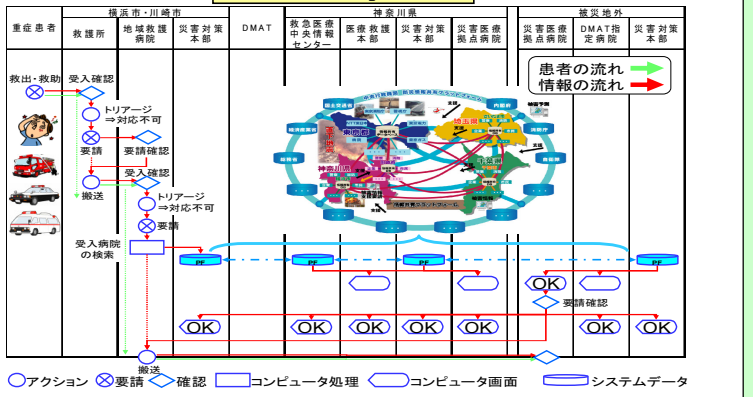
重症患者

横浜市・川崎市

救護所

地域救護病院

災害対策本部

DMAT

神奈川県

救急医療中央情報センター

医療救護本部

災害対策本部

災害医療拠点病院

被災地外

災害医療拠点病院

DMAT指定病院

災害対策本部

患者の流れ

情報の流れ

救出・救助

受入確認

トリアージ
⇒対応不可

要請

要請確認

受入確認

トリアージ
⇒対応不可

要請

搬送

受入病院の検索

PF

PF

PF

PF

PF

OK

要請確認

OK

OK

OK

OK

OK

OK

OK

搬送

東京都

神奈川県

千葉県

埼玉県

山梨県

静岡県

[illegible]

アクション

要請

確認

コンピュータ処理

コンピュータ画面

システムデータ